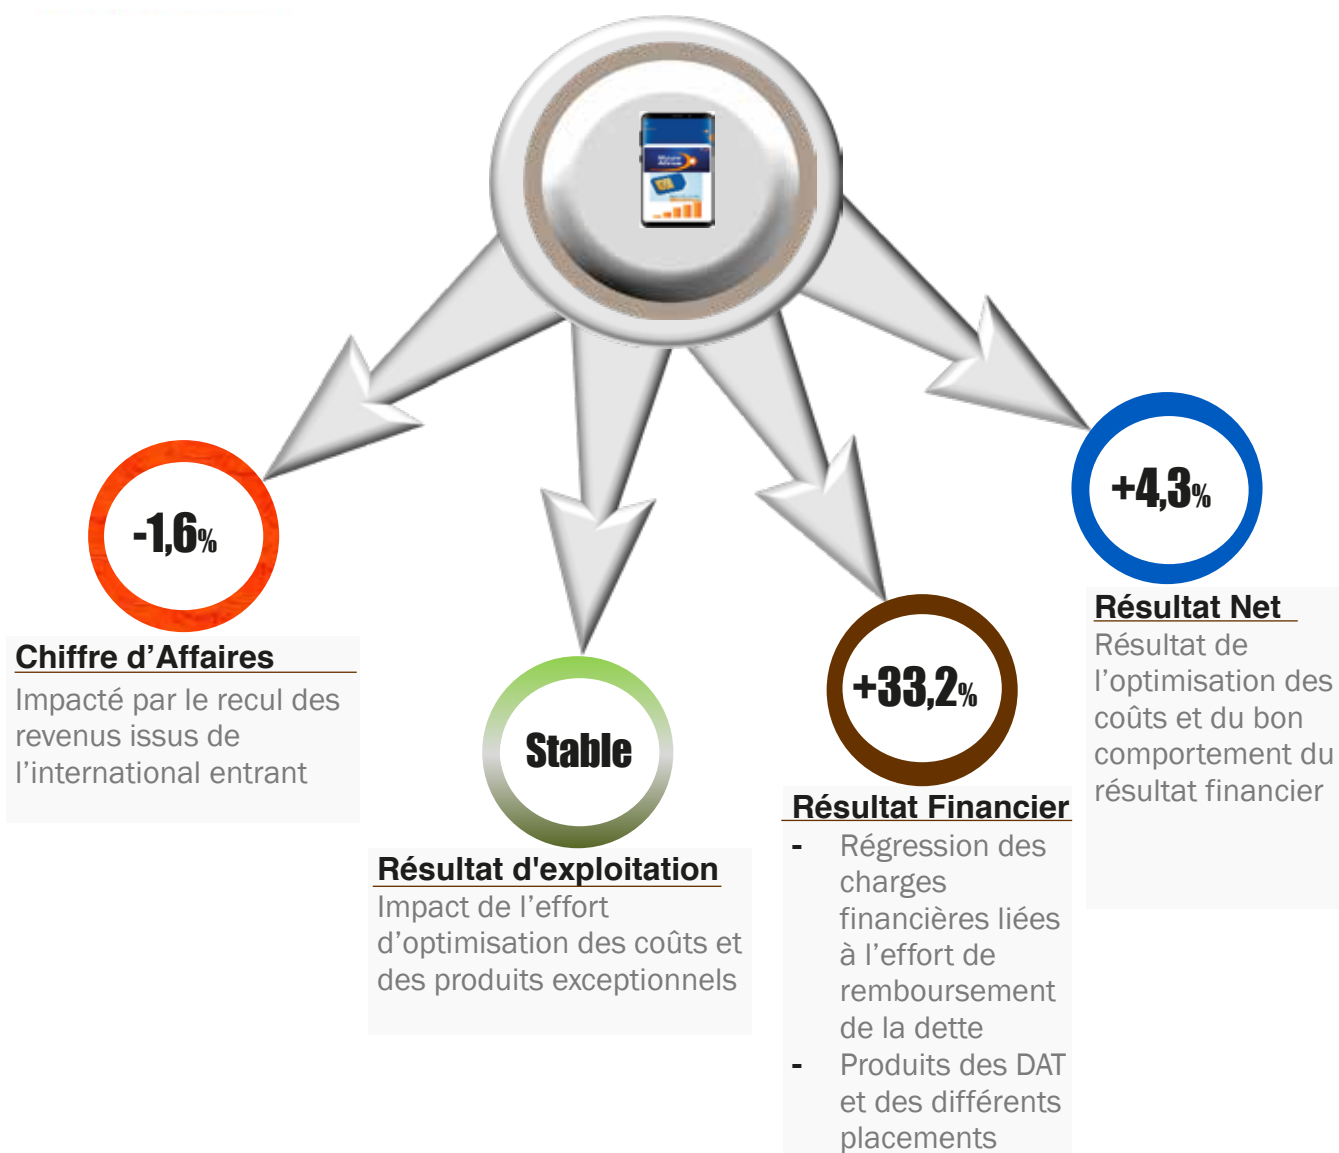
-1,6%

Chiffre d’Affaires

Impacté par le recul des revenus issus de l’international entrant

Stable

Résultat d'exploitation

Impact de l’effort d’optimisation des coûts et des produits exceptionnels

+33,2%

Résultat Financier

- Régression des charges financières liées à l’effort de remboursement de la dette
- Produits des DAT et des différents placements

+4,3%

Résultat Net

Résultat de l’optimisation des coûts et du bon comportement du résultat financier